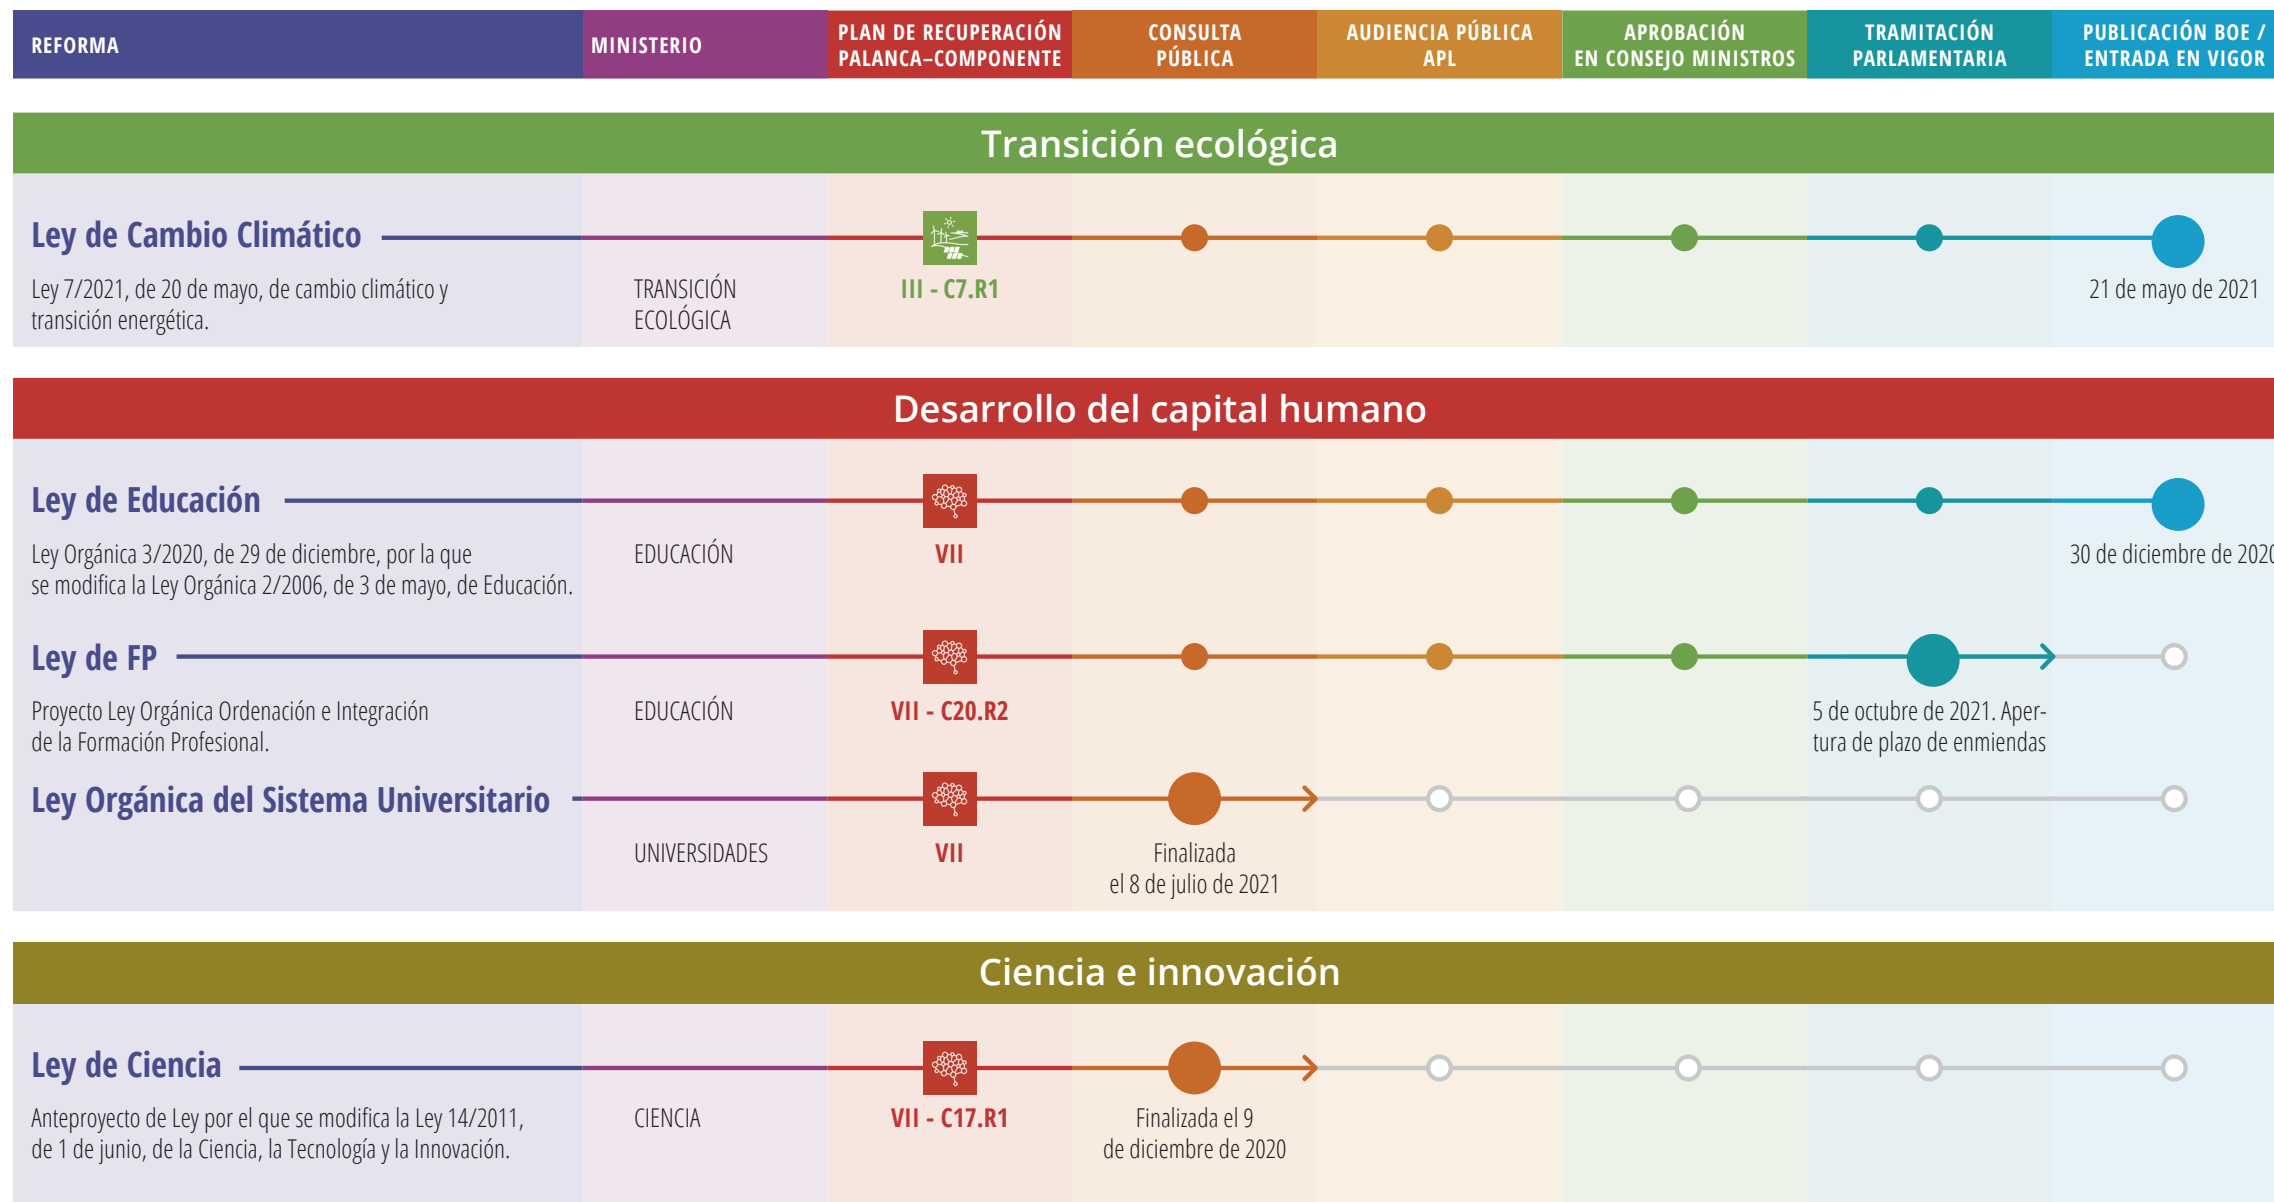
REFORMA | MINISTERIO | PLAN DE RECUPERACIÓN PALANCA-COMPONENTE | CONSULTA PÚBLICA | AUDIENCIA PÚBLICA APL | APROBACIÓN EN CONSEJO MINISTROS | TRAMITACIÓN PARLAMENTARIA | PUBLICACIÓN BOE / ENTRADA EN VIGOR

Transición ecológica

Ley de Cambio Climático

Ley 7/2021, de 20 de mayo, de cambio climático y transición energética.

TRANSICIÓN ECOLÓGICA

III - C7.R1

21 de mayo de 2021

Desarrollo del capital humano

Ley de Educación

Ley Orgánica 3/2020, de 29 de diciembre, por la que se modifica la Ley Orgánica 2/2006, de 3 de mayo, de Educación.

EDUCACIÓN

VII

30 de diciembre de 202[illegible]

Ley de FP

Proyecto Ley Orgánica Ordenación e Integración de la Formación Profesional.

EDUCACIÓN

VII - C20.R2

5 de octubre de 2021. Apertura de plazo de enmiendas

Ley Orgánica del Sistema Universitario

UNIVERSIDADES

VII

Finalizada el 8 de julio de 2021

Ciencia e innovación

Ley de Ciencia

Anteproyecto de Ley por el que se modifica la Ley 14/2011, de 1 de junio, de la Ciencia, la Tecnología y la Innovación.

CIENCIA

VII - C17.R1

Finalizada el 9 de diciembre de 2020